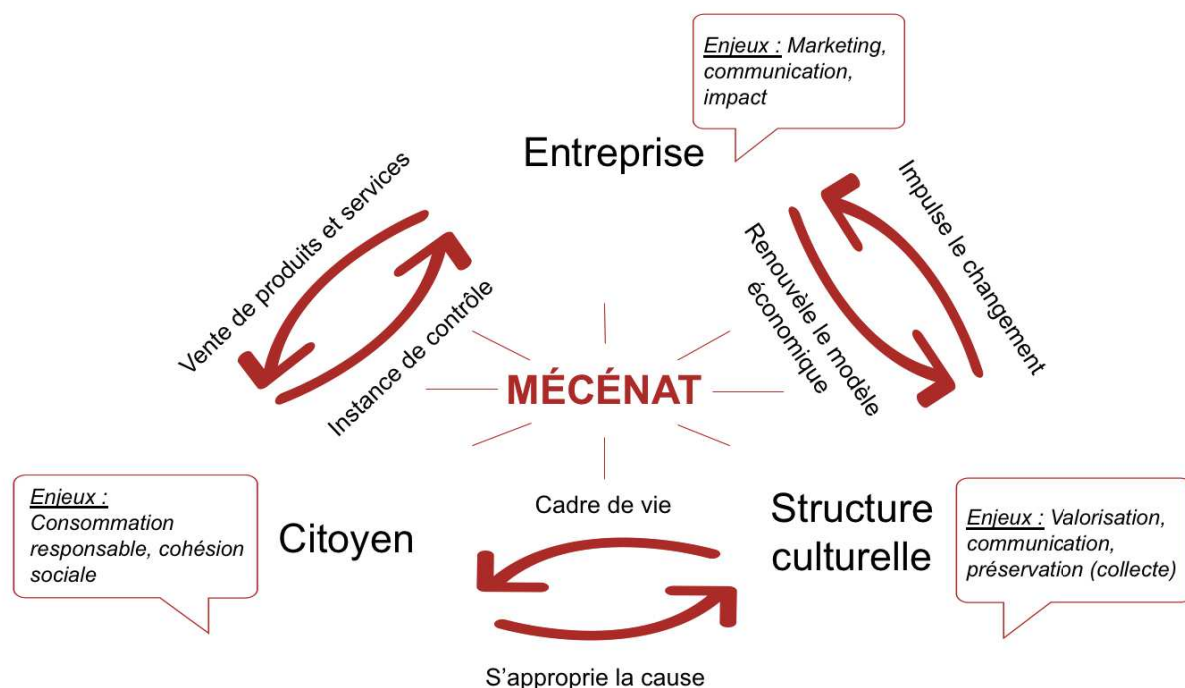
Enjeux : Marketing, communication, impact

Entreprise

Vente de produits et services

Instance de contrôle

Impulse le changement

Renouvèle le modèle économique

MÉCÉNAT

Enjeux : Consommation responsable, cohésion sociale

Citoyen

Cadre de vie

Structure culturelle

Enjeux : Valorisation, communication, préservation (collecte)

S'approprie la cause